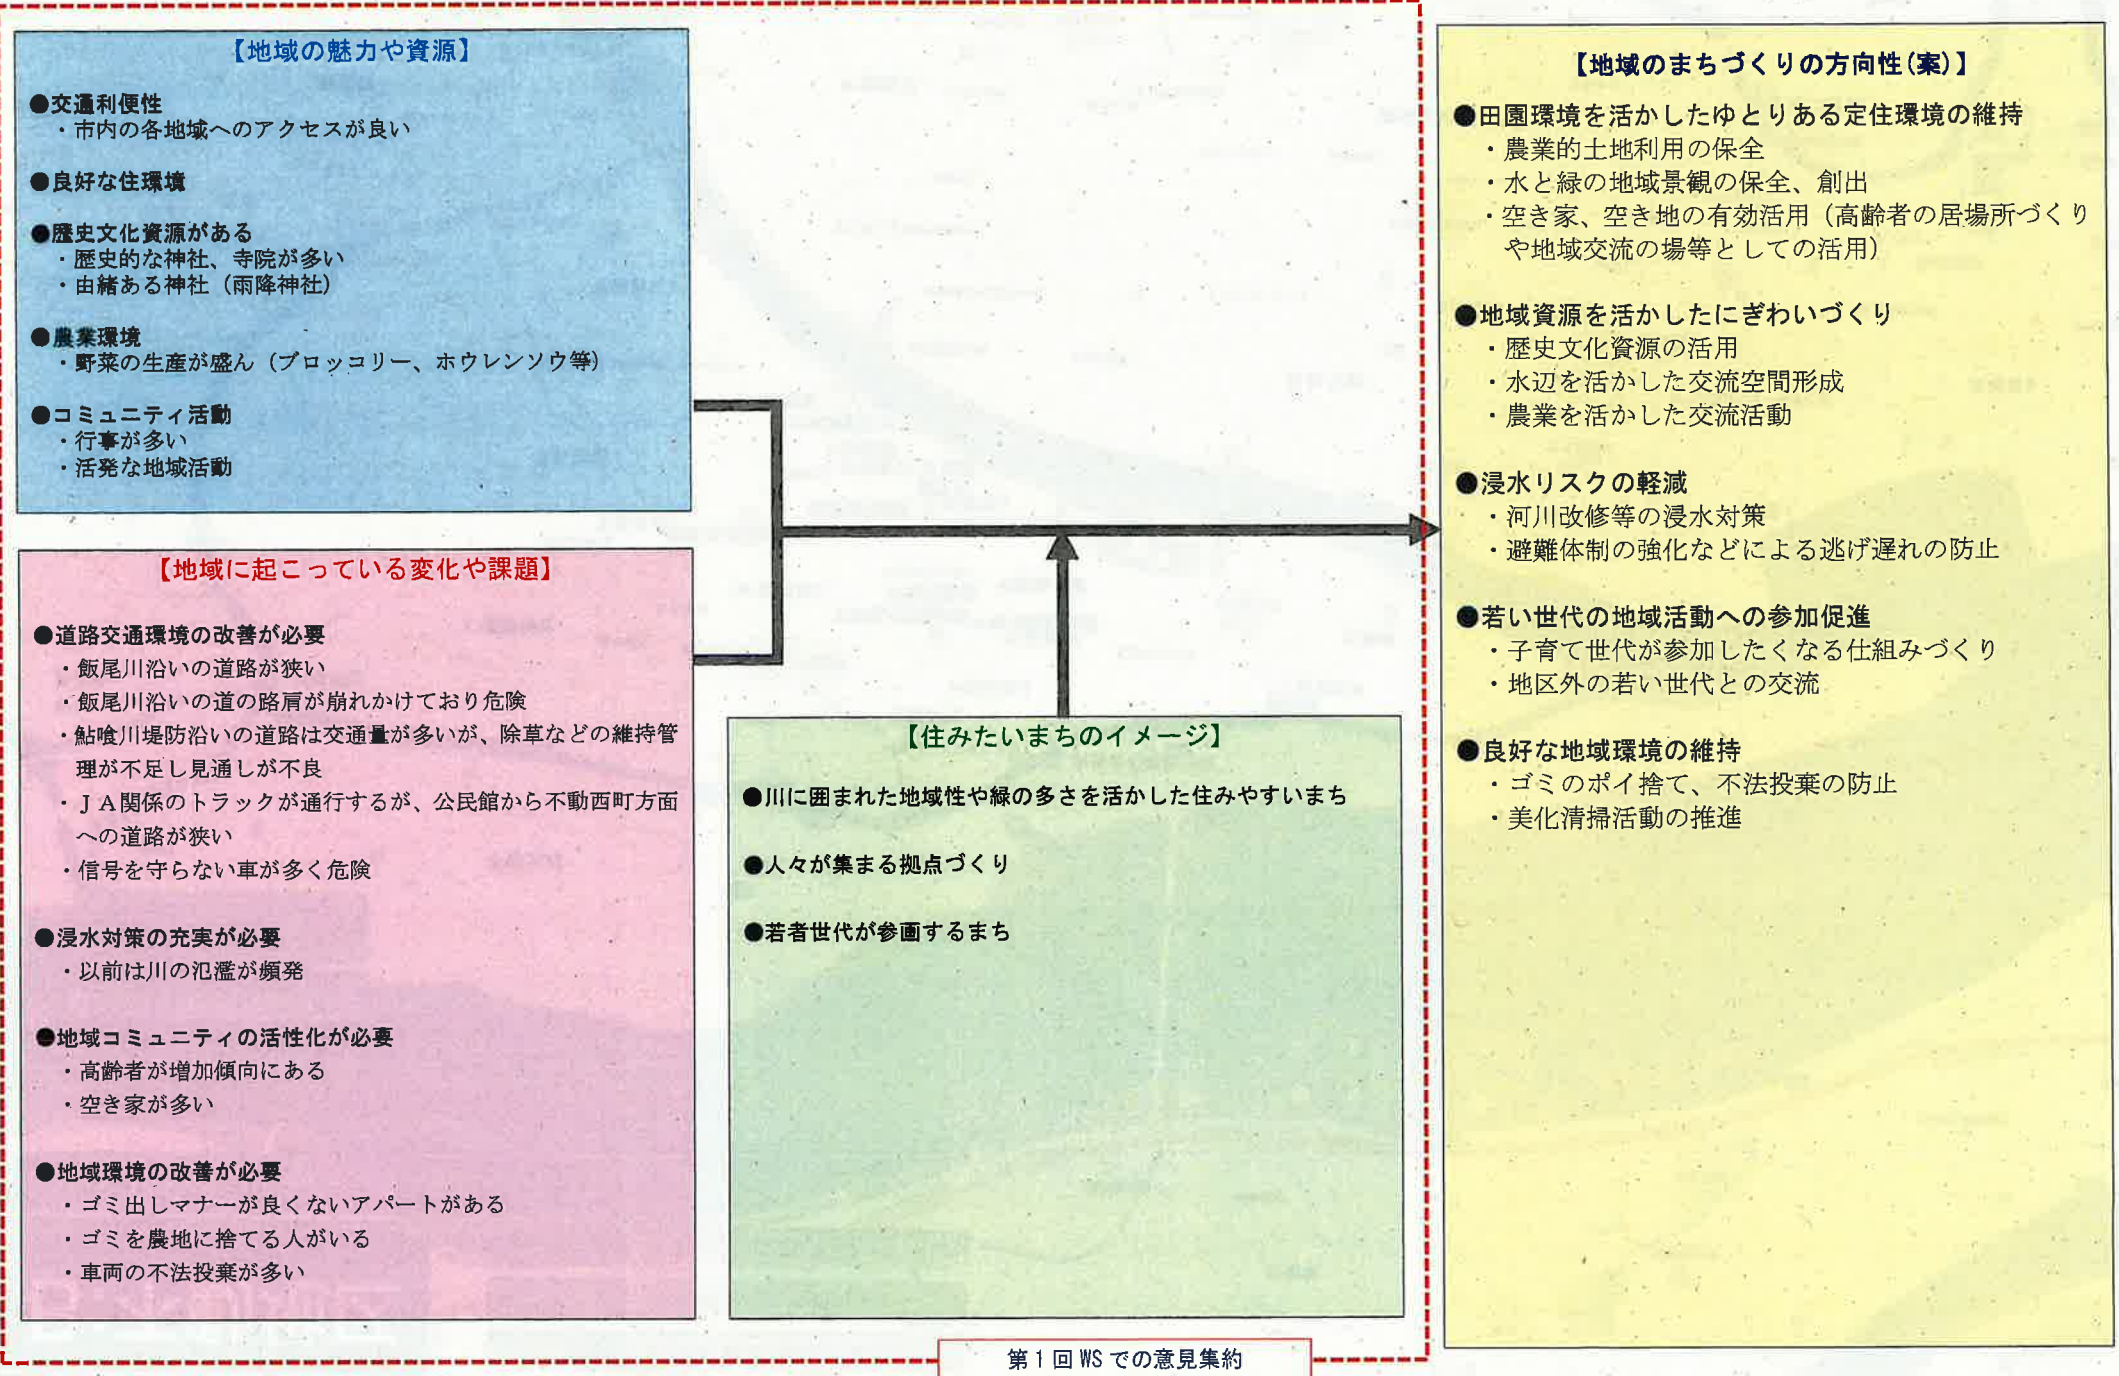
【地域の魅力や資源】

●交通利便性
・市内の各地域へのアクセスが良い

●良好な住環境

●歴史文化資源がある
・歴史的な神社、寺院が多い
・由緒ある神社（雨降神社）

●農業環境
・野菜の生産が盛ん（ブロッコリー、ホウレンソウ等）

●コミュニティ活動
・行事が多い
・活発な地域活動

【地域に起こっている変化や課題】

●道路交通環境の改善が必要
・飯尾川沿いの道路が狭い
・飯尾川沿いの道の路肩が崩れかけており危険
・鮎喰川堤防沿いの道路は交通量が多いが、除草などの維持管理が不足し見通しが不良
・ＪＡ関係のトラックが通行するが、公民館から不動西町方面への道路が狭い
・信号を守らない車が多く危険

●浸水対策の充実が必要
・以前は川の氾濫が頻発

●地域コミュニティの活性化が必要
・高齢者が増加傾向にある
・空き家が多い

●地域環境の改善が必要
・ゴミ出しマナーが良くないアパートがある
・ゴミを農地に捨てる人がいる
・車両の不法投棄が多い

【住みたいまちのイメージ】

●川に囲まれた地域性や緑の多さを活かした住みやすいまち

●人々が集まる拠点づくり

●若者世代が参画するまち

第１回 WS での意見集約

【地域のまちづくりの方向性（案）】

●田園環境を活かしたゆとりある定住環境の維持
・農業的土地利用の保全
・水と緑の地域景観の保全、創出
・空き家、空き地の有効活用（高齢者の居場所づくりや地域交流の場等としての活用）

●地域資源を活かしたにぎわいづくり
・歴史文化資源の活用
・水辺を活かした交流空間形成
・農業を活かした交流活動

●浸水リスクの軽減
・河川改修等の浸水対策
・避難体制の強化などによる逃げ遅れの防止

●若い世代の地域活動への参加促進
・子育て世代が参加したくなる仕組みづくり
・地区外の若い世代との交流

●良好な地域環境の維持
・ゴミのポイ捨て、不法投棄の防止
・美化清掃活動の推進